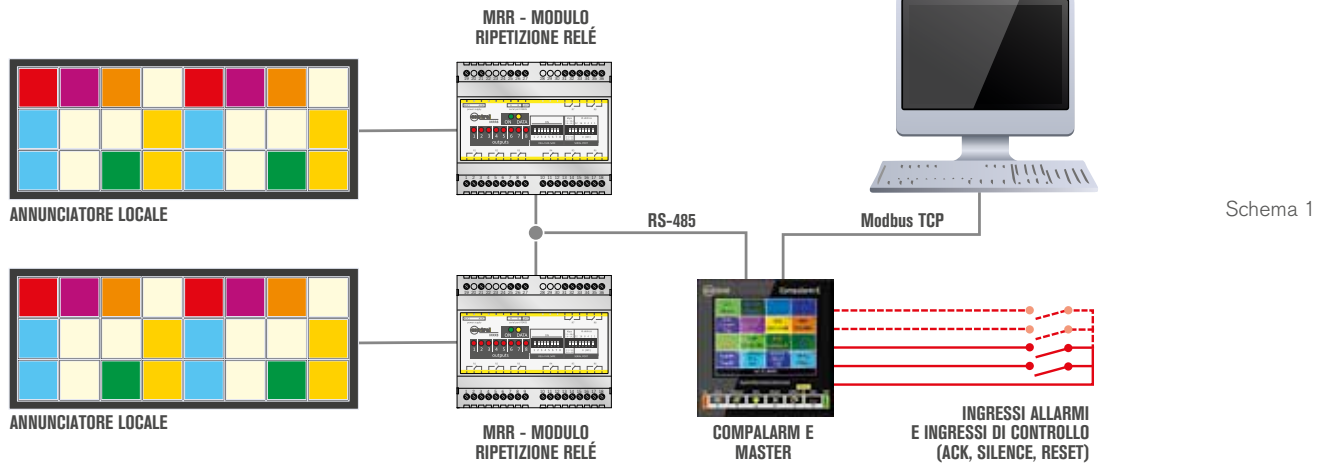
MRR - MODULO RIPETIZIONE RELÉ

ANNUNCIATORE LOCALE

RS-485

Modbus TCP

Schema 1

ANNUNCIATORE LOCALE

MRR - MODULO RIPETIZIONE RELÉ

COMPALARM E MASTER

INGRESSI ALLARMI E INGRESSI DI CONTROLLO (ACK, SILENCE, RESET)